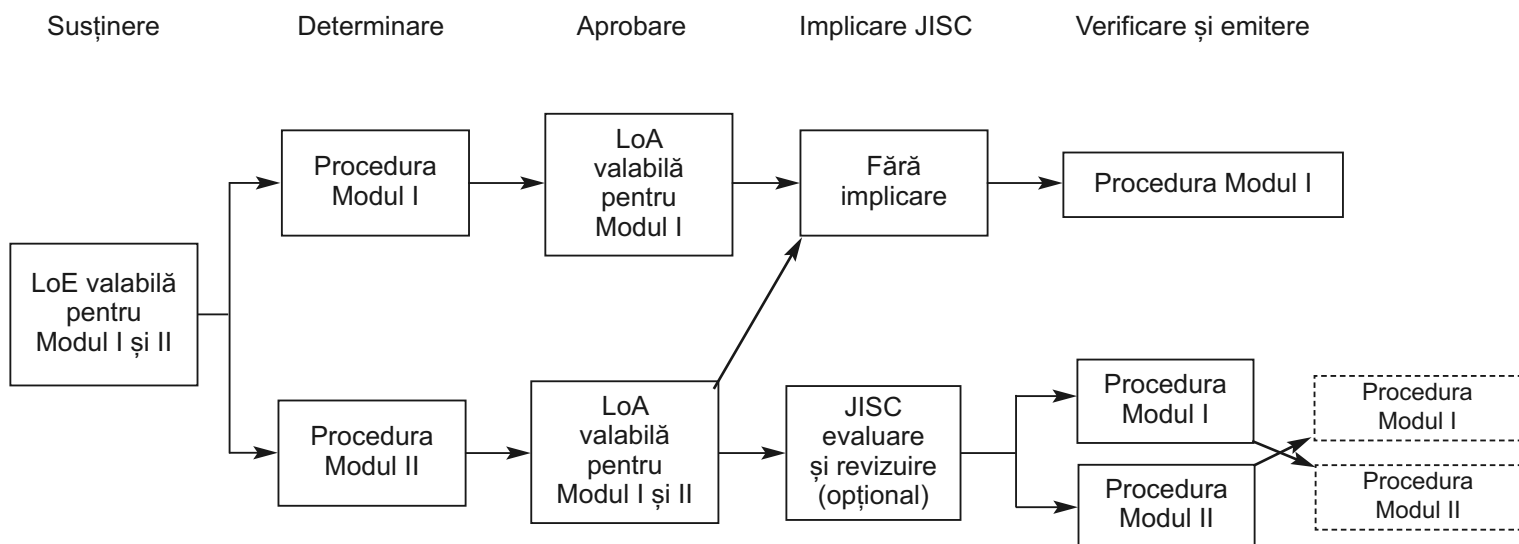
Susținere

Determinare

Aprobare

Implicare JISC

Verificare și emitere

LoE valabilă pentru Modul I și II

Procedura Modul I

LoA valabilă pentru Modul I

Fără implicare

Procedura Modul I

Procedura Modul II

LoA valabilă pentru Modul I și II

JISC evaluare și revizuire (opțional)

Procedura Modul I

Procedura Modul II

Procedura Modul I

Procedura Modul II